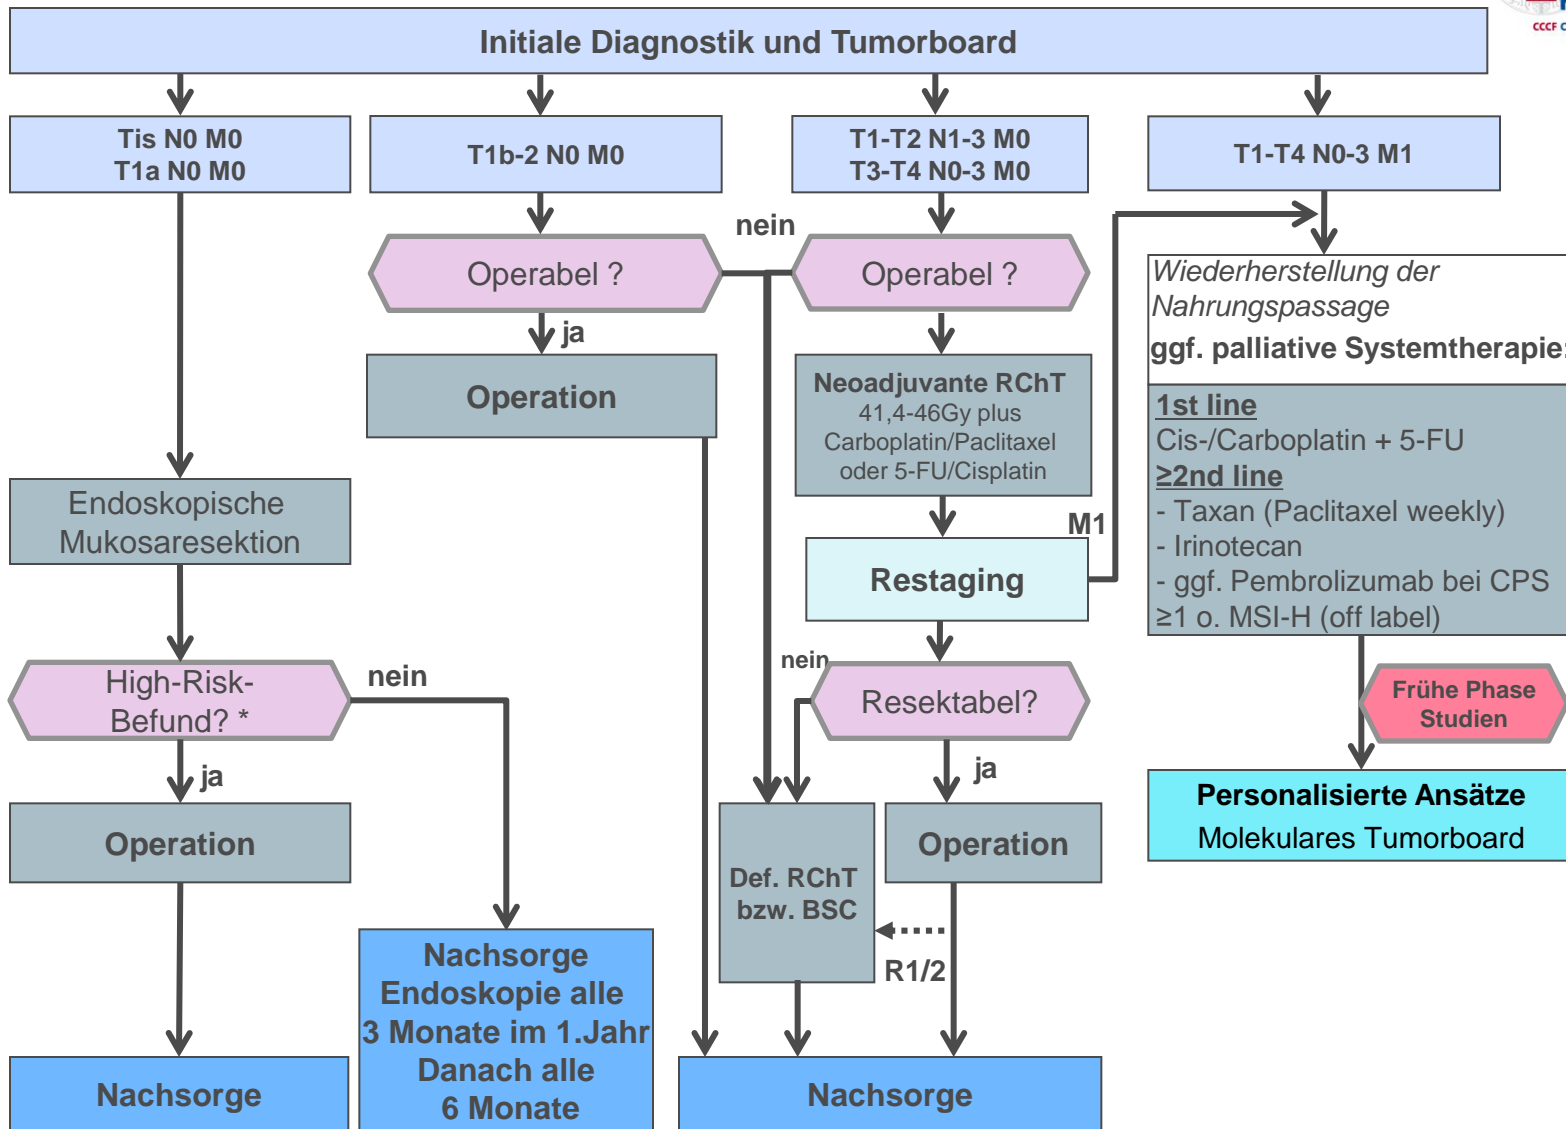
Initiale Diagnostik und Tumorboard

Tis N0 M0
T1a N0 M0

T1b-2 N0 M0

T1-T2 N1-3 M0
T3-T4 N0-3 M0

T1-T4 N0-3 M1

nein

Operabel ?

Operabel ?

ja

Operation

Neoadjuvante RChT
41,4-46Gy plus
Carboplatin/Paclitaxel
oder 5-FU/Cisplatin

Wiederherstellung der Nahrungspassage
ggf. palliative Systemtherapie

1st line
Cis-/Carboplatin + 5-FU
≥2nd line
- Taxan (Paclitaxel weekly)
- Irinotecan
- ggf. Pembrolizumab bei CPS ≥1 o. MSI-H (off label)

M1

Restaging

Endoskopische Mukosaresektion

High-Risk-Befund? *

nein

nein

Resektabel?

Frühe Phase Studien

ja

ja

Personalisierte Ansätze
Molekulares Tumorboard

Operation

Def. RChT bzw. BSC

Operation

R1/2

Nachsorge
Endoskopie alle
3 Monate im 1.Jahr
Danach alle
6 Monate

Nachsorge

Nachsorge

CCCF